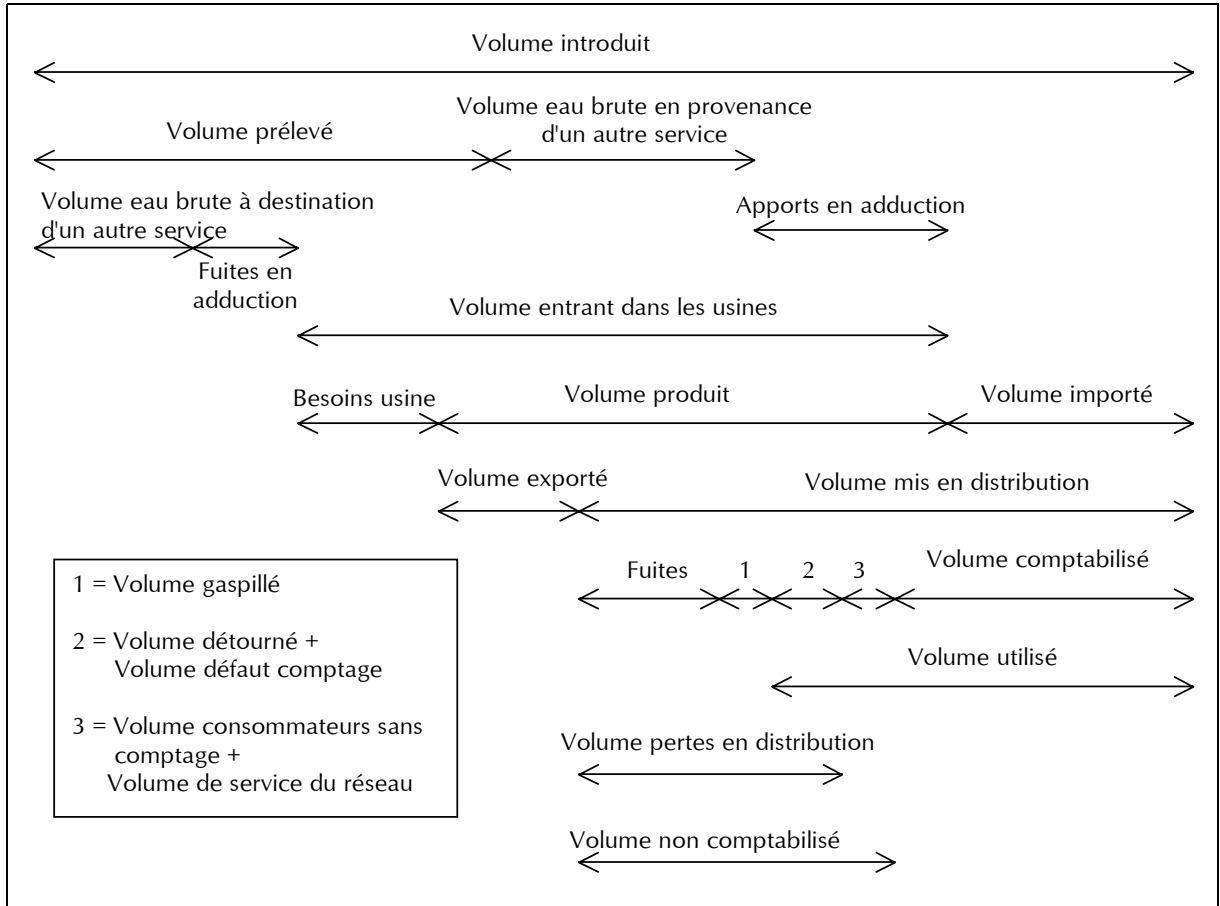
Volume introduit

Volume prélevé

Volume eau brute en provenance d'un autre service

Volume eau brute à destination d'un autre service

Apports en adduction

Fuites en adduction

Volume entrant dans les usines

Besoins usine

Volume produit

Volume importé

Volume exporté

Volume mis en distribution

1 = Volume gaspillé

2 = Volume détourné + Volume défaut comptage

3 = Volume consommateurs sans comptage + Volume de service du réseau

Fuites

1

2

3

Volume comptabilisé

Volume utilisé

Volume pertes en distribution

Volume non comptabilisé